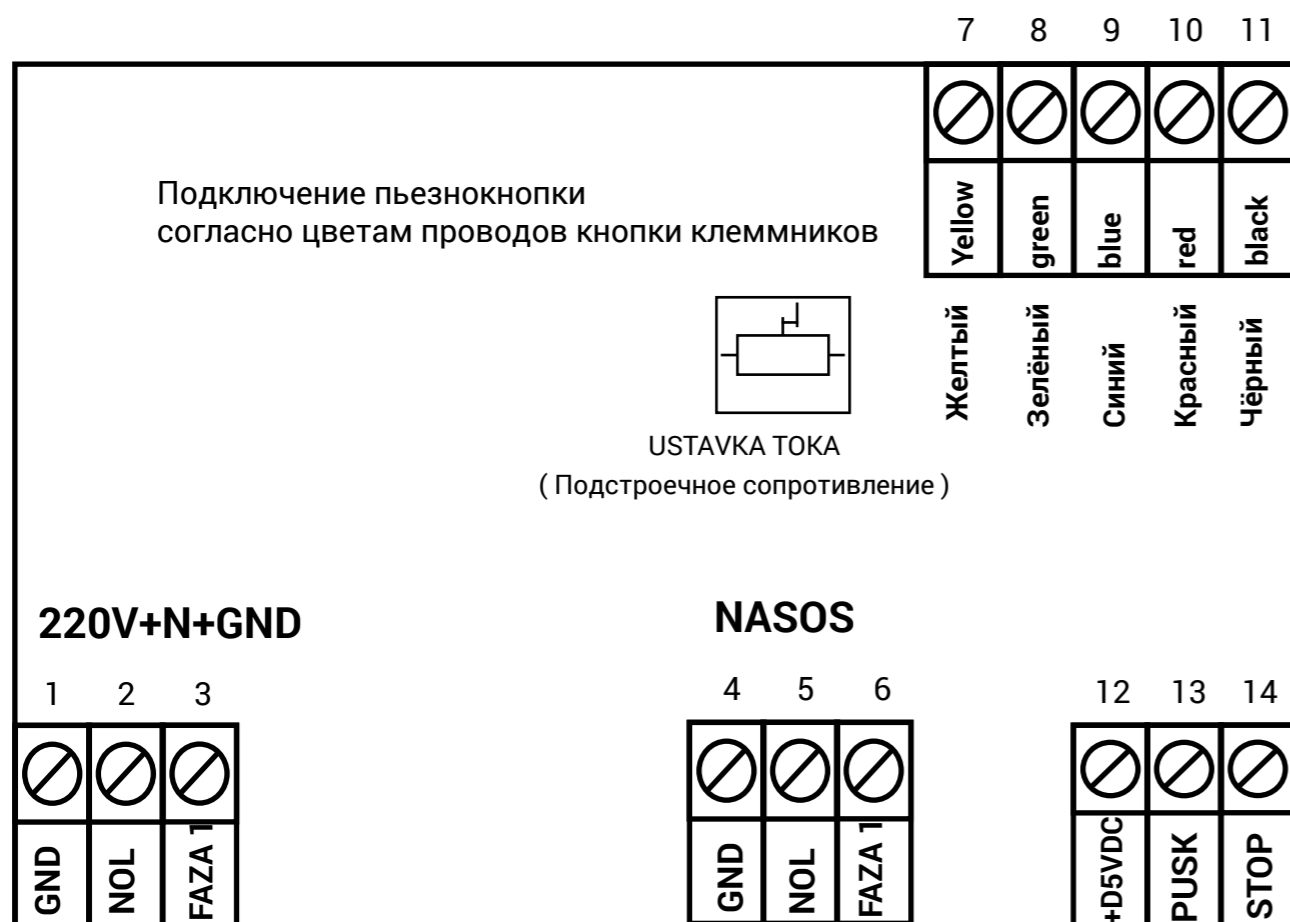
7 8 9 10 11

Yellow green blue red black

Подключение пьезнокнопки согласно цветам проводов кнопки клеммников

Желтый Зелёный Синий Красный Чёрный

USTAVKA TOKA
( Подстроечное сопротивление )

220V+N+GND

NASOS

1 2 3

GND NOL FAZA 1

4 5 6

GND NOL FAZA 1

12 13 14

+D5VDC PUSK STOP